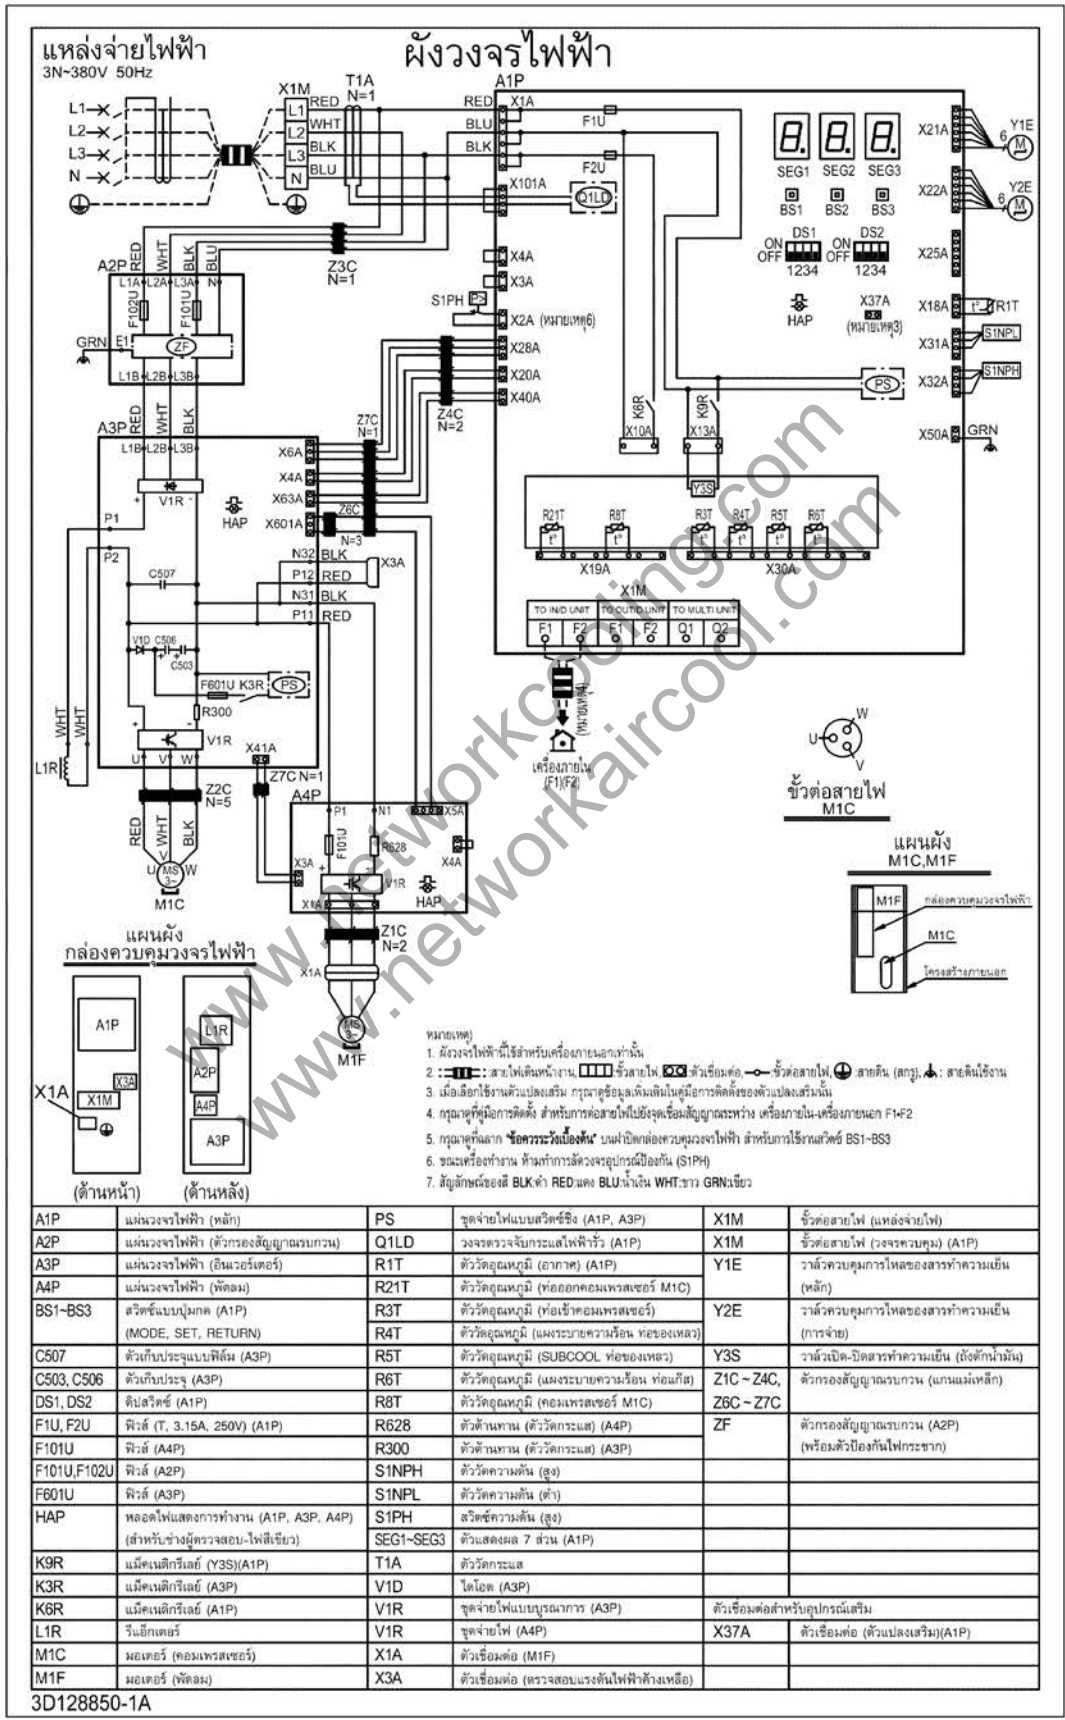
แหล่งจ่ายไฟฟ้า
3N~380V 50Hz

ผังวงจรไฟฟ้า

L1 L2 L3 N
X1M L1 L2 L3 N RED WHT BLK BLU
T1A N=1
A1P
RED BLU BLK X1A
F1U F2U
X101A Q1LD
SEG1 SEG2 SEG3
BS1 BS2 BS3
DS1 DS2 ON OFF 1234 1234
X21A Y1E 6 M
X22A Y2E 6 M
X25A
X18A R1T
X31A S1NPL
X32A S1NPH
X50A GRN
HAP X37A (หมายเหตุ3)
Z3C N=1
A2P RED WHT BLK BLU
L1A L2A L3A N
F102U F101U
GRN E1 ZF
L1B L2B L3B
X4A X3A
S1PH X2A (หมายเหตุ6)
X28A X20A X40A
PS
K6R K9R X10A X13A Y3S
A3P RED WHT BLK
L1B L2B L3B
Z7C N=1
Z4C N=2
X6A X4A X63A X601A
Z6C N=3
V1R HAP
P1 P2
N32 BLK P12 RED N31 BLK P11 RED X3A
C507
V1D C506 C503
F601U K3R PS
R300
V1R
R21T R8T R3T R4T R5T R6T
X19A X30A
X1M
TO IND UNIT TO OUT D UNIT TO MULTI UNIT
F1 F2 F1 F2 Q1 Q2
(หมายเหตุ4)
เครื่องภายใน (F1)(F2)
WHT WHT L1R
X41A
Z7C N=1
A4P P1 N1 X5A
F101U R628 X4A
X3A V1R HAP X1A
Z2C N=5
RED WHT BLK
U V W MS 3~ M1C
Z1C N=2
X1A MS 3~ M1F
U W V
ขั้วต่อสายไฟ M1C
แผนผัง M1C,M1F
M1F กล่องควบคุมวงจรไฟฟ้า
M1C โครงสร้างภายนอก
แผนผัง กล่องควบคุมวงจรไฟฟ้า
A1P X3A X1A X1M
L1R A2P A4P A3P
(ด้านหน้า) (ด้านหลัง)

หมายเหตุ)
1. ผังวงจรไฟฟ้านี้ใช้สำหรับเครื่องภายนอกเท่านั้น
2. : สายไฟเดินหน้างาน, : ขั้วสายไฟ, : ตัวเชื่อมต่อ, : ขั้วต่อสายไฟ, : สายดิน (สกรู), : สายดินใช้งาน
3. เมื่อเลือกใช้งานตัวแปลงเสริม กรุณาดูข้อมูลเพิ่มเติมในคู่มือการติดตั้งของตัวแปลงเสริมนั้น
4. กรุณาดูที่คู่มือการติดตั้ง สำหรับการต่อสายไฟไปยังจุดเชื่อมสัญญาณระหว่าง เครื่องภายใน-เครื่องภายนอก F1•F2
5. กรุณาดูที่ฉลาก "ข้อควรระวังเบื้องต้น" บนฝาปิดกล่องควบคุมวงจรไฟฟ้า สำหรับการใช้งานสวิตช์ BS1~BS3
6. ขณะเครื่องทำงาน ห้ามทำการลัดวงจรอุปกรณ์ป้องกัน (S1PH)
7. สัญลักษณ์ของสี BLK:ดำ RED:แดง BLU:น้ำเงิน WHT:ขาว GRN:เขียว

| | | | | | |
|---|---|---|---|---|---|
| A1P | แผ่นวงจรไฟฟ้า (หลัก) | PS | ชุดจ่ายไฟแบบสวิตซ์ชิ่ง (A1P, A3P) | X1M | ขั้วต่อสายไฟ (แหล่งจ่ายไฟ) |
| A2P | แผ่นวงจรไฟฟ้า (ตัวกรองสัญญาณรบกวน) | Q1LD | วงจรตรวจจับกระแสไฟฟ้ารั่ว (A1P) | X1M | ขั้วต่อสายไฟ (วงจรควบคุม) (A1P) |
| A3P | แผ่นวงจรไฟฟ้า (อินเวอร์เตอร์) | R1T | ตัววัดอุณหภูมิ (อากาศ) (A1P) | Y1E | วาล์วควบคุมการไหลของสารทำความเย็น |
| A4P | แผ่นวงจรไฟฟ้า (พัดลม) | R21T | ตัววัดอุณหภูมิ (ท่อออกคอมเพรสเซอร์ M1C) | | (หลัก) |
| BS1~BS3 | สวิตช์แบบปุ่มกด (A1P) | R3T | ตัววัดอุณหภูมิ (ท่อเข้าคอมเพรสเซอร์) | Y2E | วาล์วควบคุมการไหลของสารทำความเย็น |
| | (MODE, SET, RETURN) | R4T | ตัววัดอุณหภูมิ (แผงระบายความร้อน ท่อของเหลว) | | (การจ่าย) |
| C507 | ตัวเก็บประจุแบบฟิล์ม (A3P) | R5T | ตัววัดอุณหภูมิ (SUBCOOL ท่อของเหลว) | Y3S | วาล์วเปิด-ปิดสารทำความเย็น (ถังดักน้ำมัน) |
| C503, C506 | ตัวเก็บประจุ (A3P) | R6T | ตัววัดอุณหภูมิ (แผงระบายความร้อน ท่อแก๊ส) | Z1C ~ Z4C, | ตัวกรองสัญญาณรบกวน (แกนแม่เหล็ก) |
| DS1, DS2 | ดิปสวิตช์ (A1P) | R8T | ตัววัดอุณหภูมิ (คอมเพรสเซอร์ M1C) | Z6C ~ Z7C | |
| F1U, F2U | ฟิวส์ (T, 3.15A, 250V) (A1P) | R628 | ตัวต้านทาน (ตัววัดกระแส) (A4P) | ZF | ตัวกรองสัญญาณรบกวน (A2P) |
| F101U | ฟิวส์ (A4P) | R300 | ตัวต้านทาน (ตัววัดกระแส) (A3P) | | (พร้อมตัวป้องกันไฟกระชาก) |
| F101U,F102U | ฟิวส์ (A2P) | S1NPH | ตัววัดความดัน (สูง) | | |
| F601U | ฟิวส์ (A3P) | S1NPL | ตัววัดความดัน (ต่ำ) | | |
| HAP | หลอดไฟแสดงการทำงาน (A1P, A3P, A4P) | S1PH | สวิตช์ความดัน (สูง) | | |
| | (สำหรับช่างผู้ตรวจสอบ-ไฟสีเขียว) | SEG1~SEG3 | ตัวแสดงผล 7 ส่วน (A1P) | | |
| K9R | แม็คเนติกรีเลย์ (Y3S)(A1P) | T1A | ตัววัดกระแส | | |
| K3R | แม็คเนติกรีเลย์ (A3P) | V1D | ไดโอด (A3P) | | |
| K6R | แม็คเนติกรีเลย์ (A1P) | V1R | ชุดจ่ายไฟแบบบูรณาการ (A3P) | ตัวเชื่อมต่อสำหรับอุปกรณ์เสริม | |
| L1R | รีแอ็กเตอร์ | V1R | ชุดจ่ายไฟ (A4P) | X37A | ตัวเชื่อมต่อ (ตัวแปลงเสริม)(A1P) |
| M1C | มอเตอร์ (คอมเพรสเซอร์) | X1A | ตัวเชื่อมต่อ (M1F) | | |
| M1F | มอเตอร์ (พัดลม) | X3A | ตัวเชื่อมต่อ (ตรวจสอบแรงดันไฟฟ้าค้างเหลือ) | | |

3D128850-1A

www.networkcooling.com
www.networkaircool.com